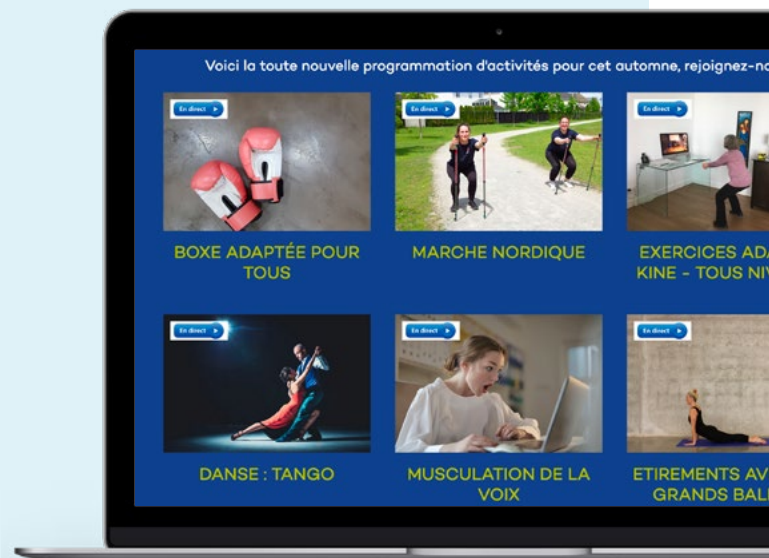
Voici la toute nouvelle programmation d'activités pour cet automne, rejoignez-no

En direct

BOXE ADAPTÉE POUR TOUS

En direct

MARCHE NORDIQUE

En direct

EXERCICES ADA KINE - TOUS NIV

En direct

DANSE : TANGO

En direct

MUSCULATION DE LA VOIX

En direct

ETIREMENTS AV GRANDS BAL